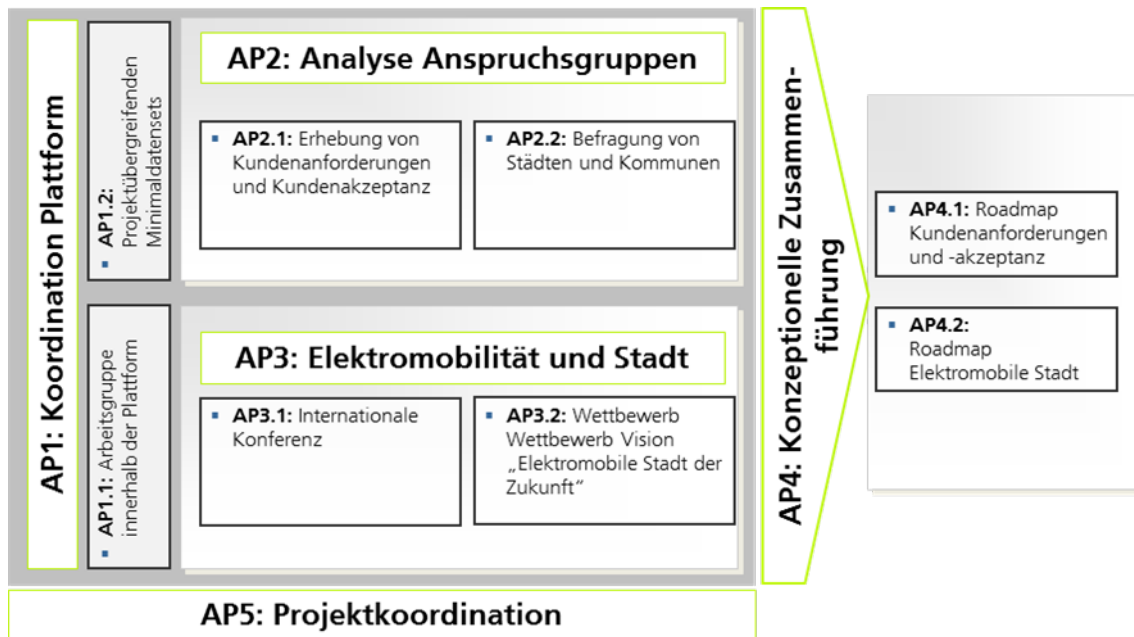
AP1: Koordination Plattform

AP1.2: Projektübergreifenden Minimaldatensets

AP1.1: Arbeitsgruppe innerhalb der Plattform

AP2: Analyse Anspruchsgruppen

AP2.1: Erhebung von Kundenanforderungen und Kundenakzeptanz

AP2.2: Befragung von Städten und Kommunen

AP3: Elektromobilität und Stadt

AP3.1: Internationale Konferenz

AP3.2: Wettbewerb Wettbewerb Vision „Elektromobile Stadt der Zukunft“

AP4: Konzeptionelle Zusammenführung

AP4.1: Roadmap Kundenanforderungen und -akzeptanz

AP4.2: Roadmap Elektromobile Stadt

AP5: Projektkoordination